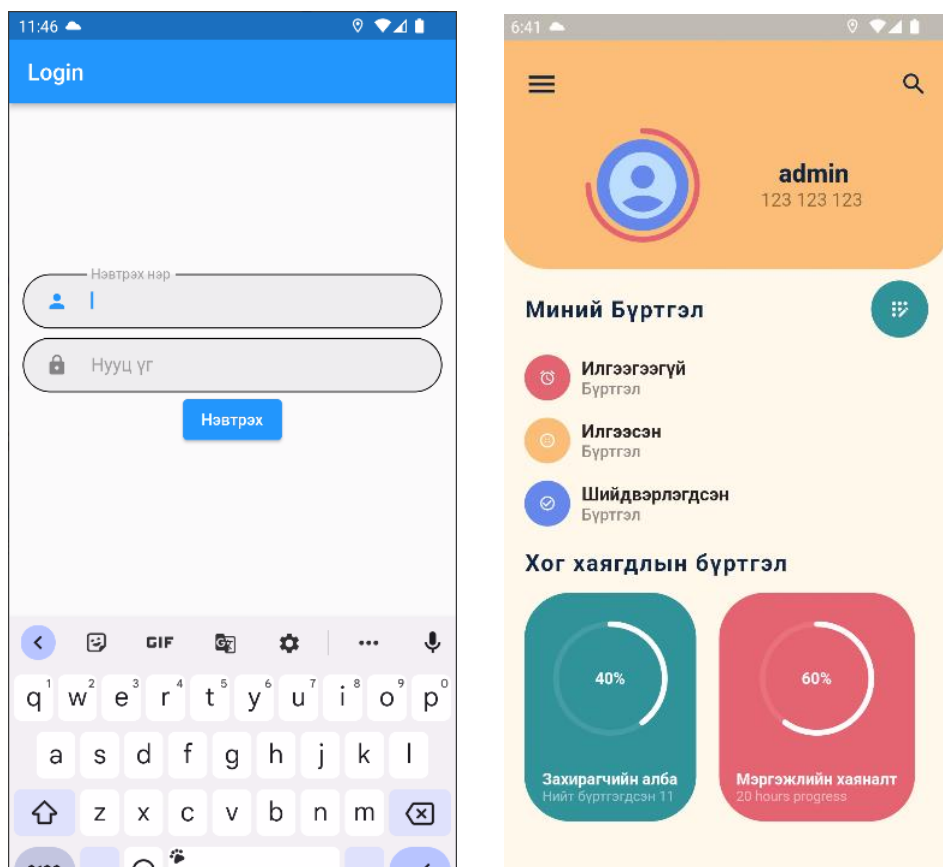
11:46

Login

Нэвтрэх нэр

Нууц үг

Нэвтрэх

GIF

q 1 w 2 e 3 r 4 t 5 y 6 u 7 i 8 o 9 p 0

a s d f g h j k l

z x c v b n m

6:41

admin
123 123 123

Миний Бүртгэл

Илгээгээгүй
Бүртгэл

Илгээсэн
Бүртгэл

Шийдвэрлэгдсэн
Бүртгэл

Хог хаягдлын бүртгэл

40%

Захирагчийн алба
Нийт бүртгэгдсэн 11

60%

Мэргэжлийн хяналт
20 hours progress